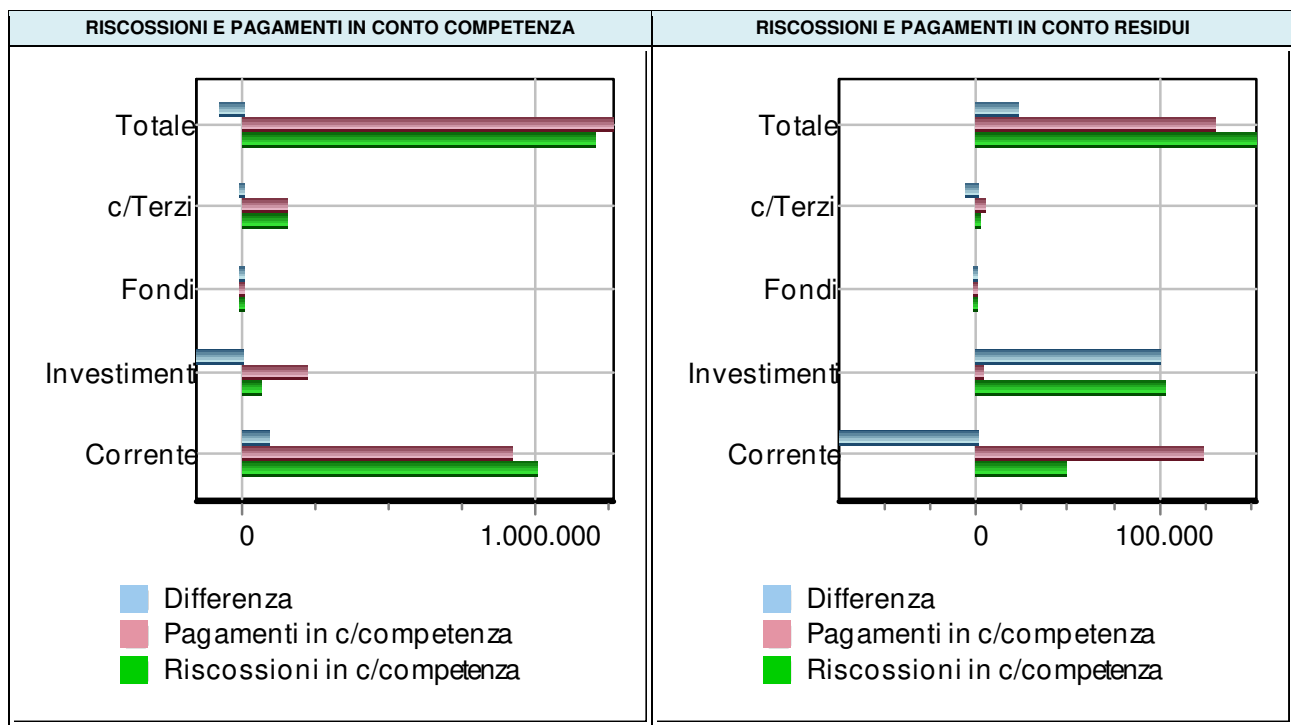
RISCOSSIONI E PAGAMENTI IN CONTO COMPETENZA

Totale

c/Terzi

Fondi

Investiment

Corrente

0

1.000.000

Differenza

Pagamenti in c/competenza

Riscossioni in c/competenza

RISCOSSIONI E PAGAMENTI IN CONTO RESIDUI

Totale

c/Terzi

Fondi

Investiment

Corrente

0

100.000

Differenza

Pagamenti in c/competenza

Riscossioni in c/competenza